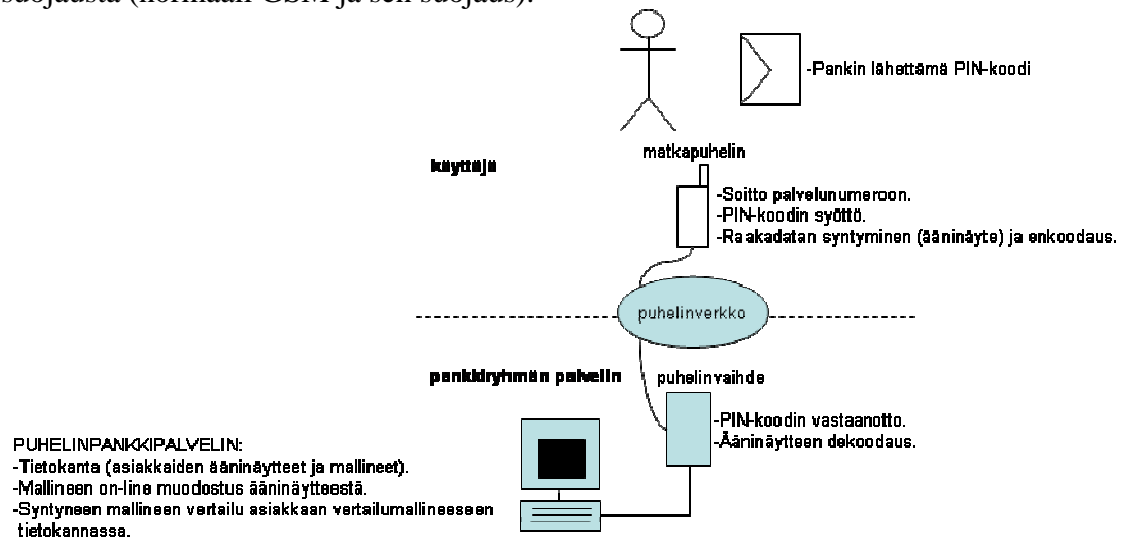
suojausta (lähinnä GSM ja sen suojaus).

-Pankin lähettämä PIN-koodi

matkapuhelin

käyttäjä

-Soitto palvelunumeroon.
-PIN-koodin syöttö.
-Raakadatan syntyminen (ääninäyte) ja enkoodaus.

puhelinverkko

pankkiryhmän palvelin

puhelinvaihde

-PIN-koodin vastaanotto.
-Ääninäytteen dekoodaus.

PUHELINPANKKIPALVELIN:
-Tietokanta (asiakkaiden ääninäytteet ja mallineet).
-Mallineen on-line muodostus ääninäytteestä.
-Syntyneen mallineen vertailu asiakkaan vertailumallineeseen tietokannassa.